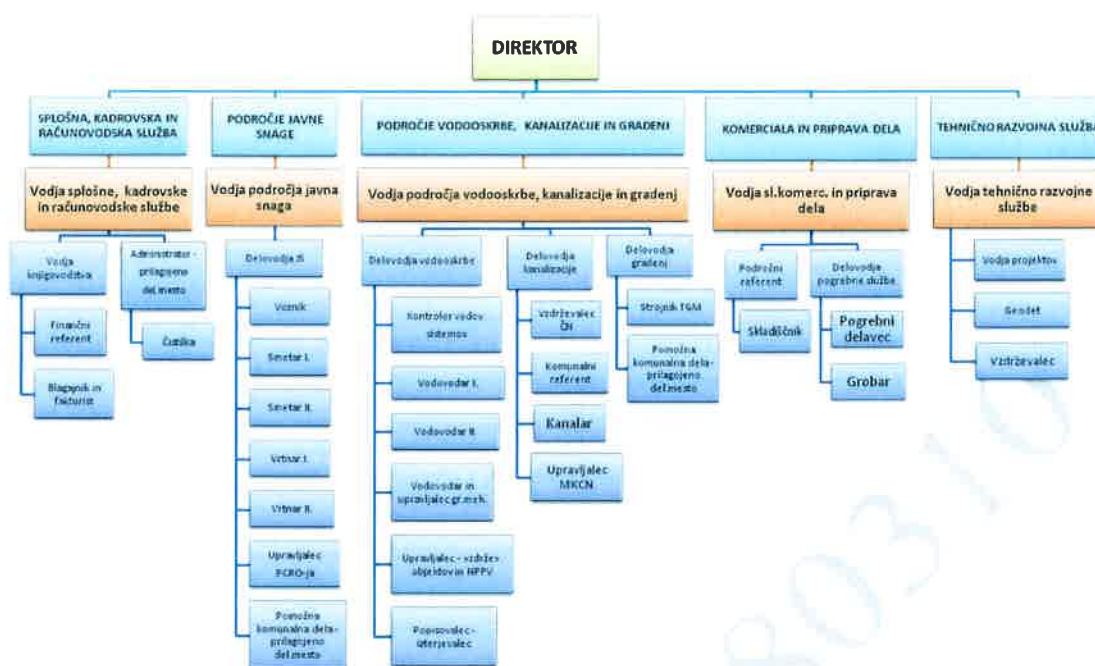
DIREKTOR

SPLOŠNA, KADROVSKA IN RAČUNOVODSKA SLUŽBA

Vodja splošne, kadrovske in računovodske službe

Vodja knjigovodstva

Finančni referent

Blagajnik in fakturist

Administrator - prilagojeno del.mesto

Čistilka

PODROČJE JAVNE SNAGE

Vodja področja javna snaga

Delovodja JS

Voznik

Smetar I.

Smetar II.

Vrtnar I.

Vrtnar II.

Upravljalec RCRO-ja

Pomožna komunalna dela-prilagojeno del.mesto

PODROČJE VODOOSKRBE, KANALIZACIJE IN GRADENJ

Vodja področja vodooskrbe, kanalizacije in gradenj

Delovodja vodooskrbe

Kontrolor vodov sistemov

Vodovodar I.

Vodovodar II

Vodovodar in upravljalec gr.meh.

Upravljalec - vzdrževalec objektov in HPPV

Popisovalec - izterjevalec

Delovodja kanalizacije

Vzdrževalec ČN

Komunalni referent

Kanalar

Upravljalec MKCN

Delovodja gradenj

Strojnik TGM

Pomožna komunalna dela-prilagojeno del.mesto

KOMERCIALA IN PRIPRAVA DELA

Vodja sl.komerc. in priprava dela

Področni referent

Skladiščnik

Delovodje pogrebne službe

Pogrebni delavec

Grobar

TEHNIČNO RAZVOJNA SLUŽBA

Vodja tehnično razvojne službe

Vodja projektov

Geodet

Vzdrževalec